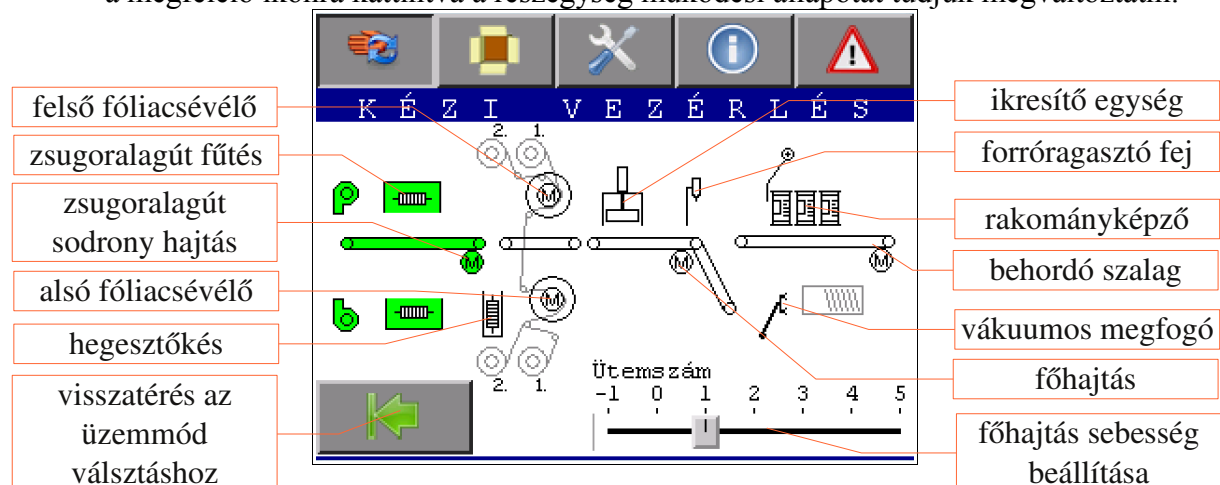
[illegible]

K É Z I   V E Z É R L É S

felső fóliacsévélő
zsugoralagút fűtés
zsugoralagút sodrony hajtás
alsó fóliacsévélő
hegesztőkés
visszatérés az üzemmód válsztáshoz

ikresítő egység
forróragasztó fej
rakományképző
behordó szalag
vákuumos megfogó
főhajtás
főhajtás sebesség beállítása

2. 1.
M
M
M
M
M
2. 1.

Ütemszám
-1 0 1 2 3 4 5